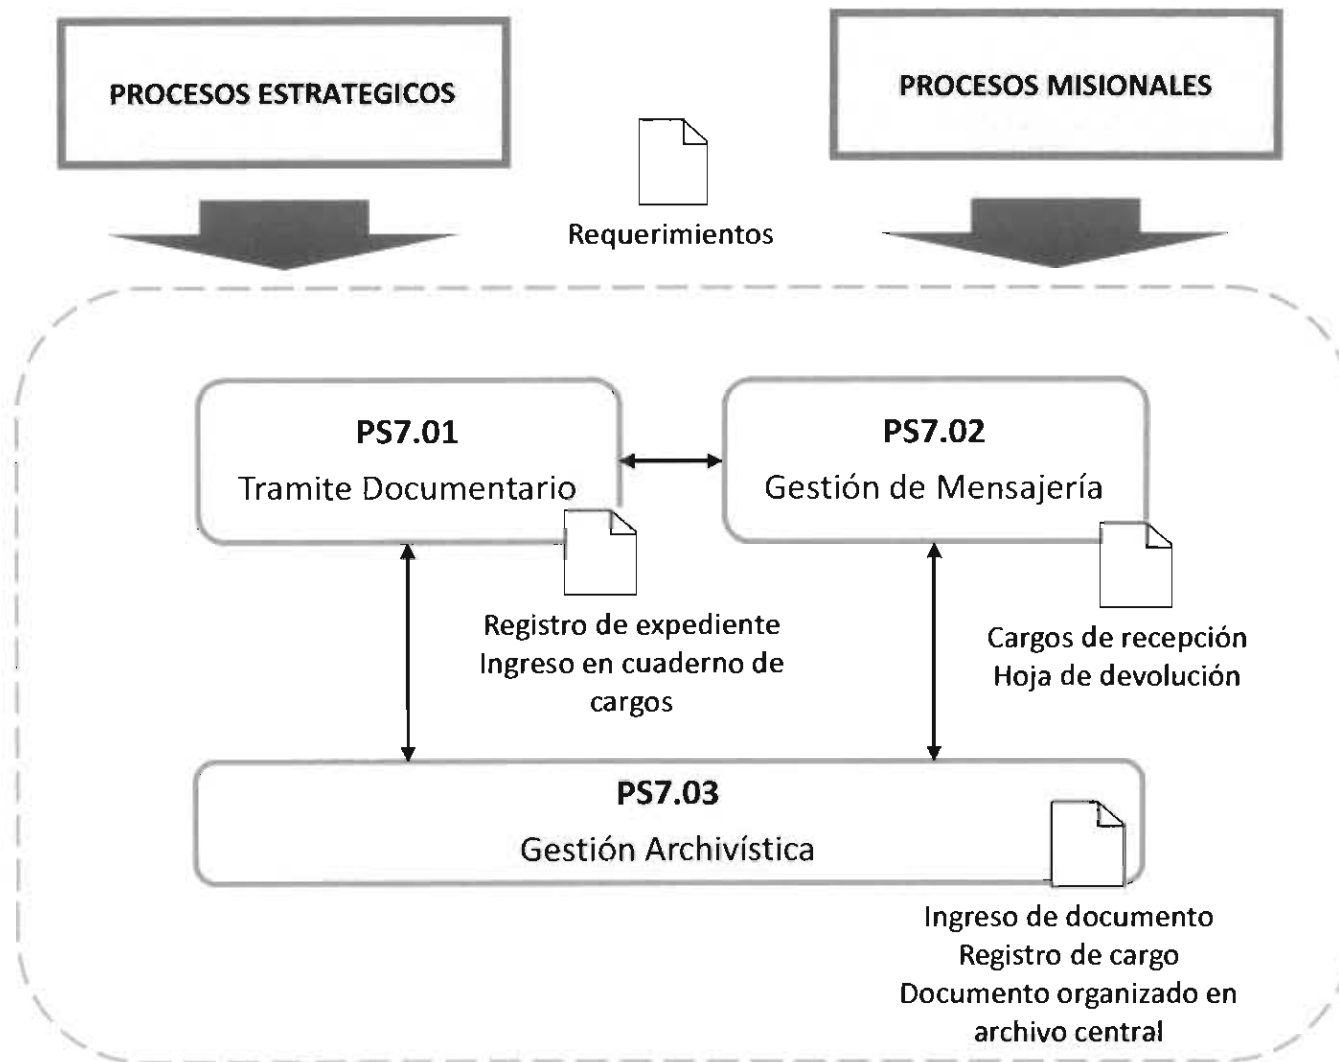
PROCESOS ESTRATEGICOS

PROCESOS MISIONALES

Requerimientos

PS7.01
Tramite Documentario

PS7.02
Gestión de Mensajería

Registro de expediente
Ingreso en cuaderno de cargos

Cargos de recepción
Hoja de devolución

PS7.03
Gestión Archivística

Ingreso de documento
Registro de cargo
Documento organizado en archivo central